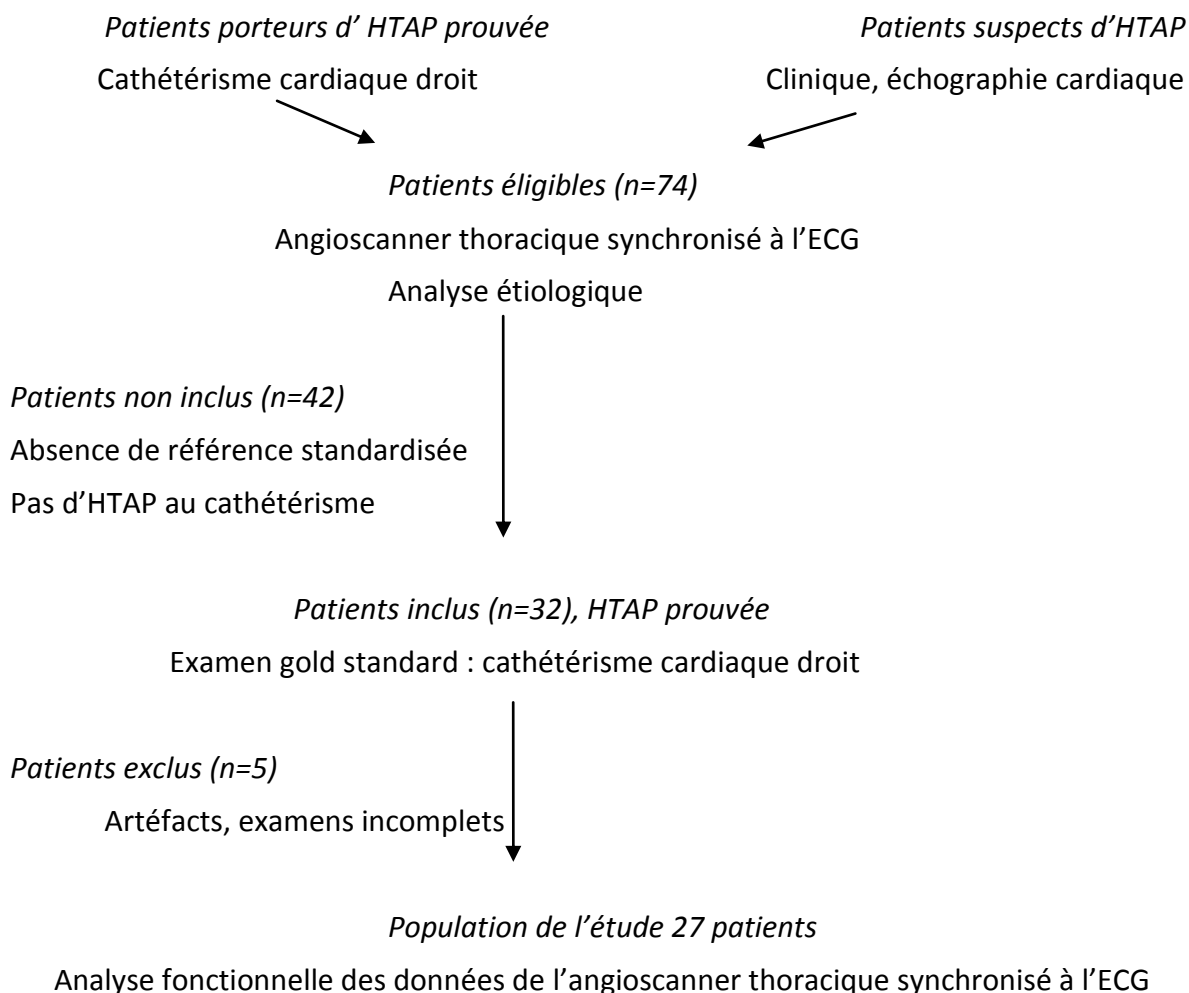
*Patients porteurs d' HTAP prouvée*
Cathétérisme cardiaque droit

*Patients suspects d'HTAP*
Clinique, échographie cardiaque

*Patients éligibles (n=74)*
Angioscanner thoracique synchronisé à l'ECG
Analyse étiologique

*Patients non inclus (n=42)*
Absence de référence standardisée
Pas d'HTAP au cathétérisme

*Patients inclus (n=32), HTAP prouvée*
Examen gold standard : cathétérisme cardiaque droit

*Patients exclus (n=5)*
Artéfacts, examens incomplets

*Population de l'étude 27 patients*
Analyse fonctionnelle des données de l'angioscanner thoracique synchronisé à l'ECG